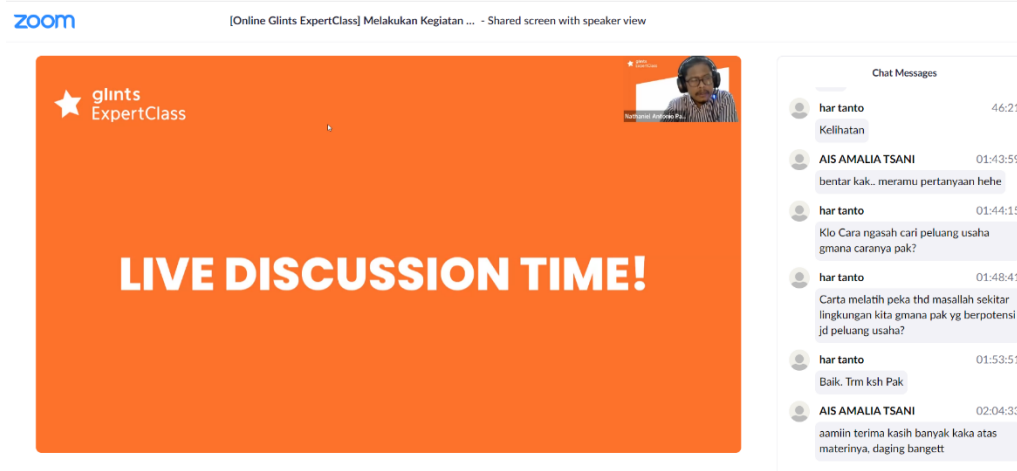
zoom

[Online Glints ExpertClass] Melakukan Kegiatan ... - Shared screen with speaker view

glints ExpertClass

glints ExpertClass

Nathaniel Antonio Pa...

LIVE DISCUSSION TIME!

Chat Messages

har tanto 46:21
Kelihatan

AIS AMALIA TSANI 01:43:59
bentar kak.. meramu pertanyaan hehe

har tanto 01:44:15
Klo Cara ngasah cari peluang usaha gmana caranya pak?

har tanto 01:48:41
Carta melatih peka thd masallah sekitar lingkungan kita gmana pak yg berpotensi jd peluang usaha?

har tanto 01:53:51
Baik. Trm ksh Pak

AIS AMALIA TSANI 02:04:33
aamiin terima kasih banyak kaka atas materinya, daging bangett